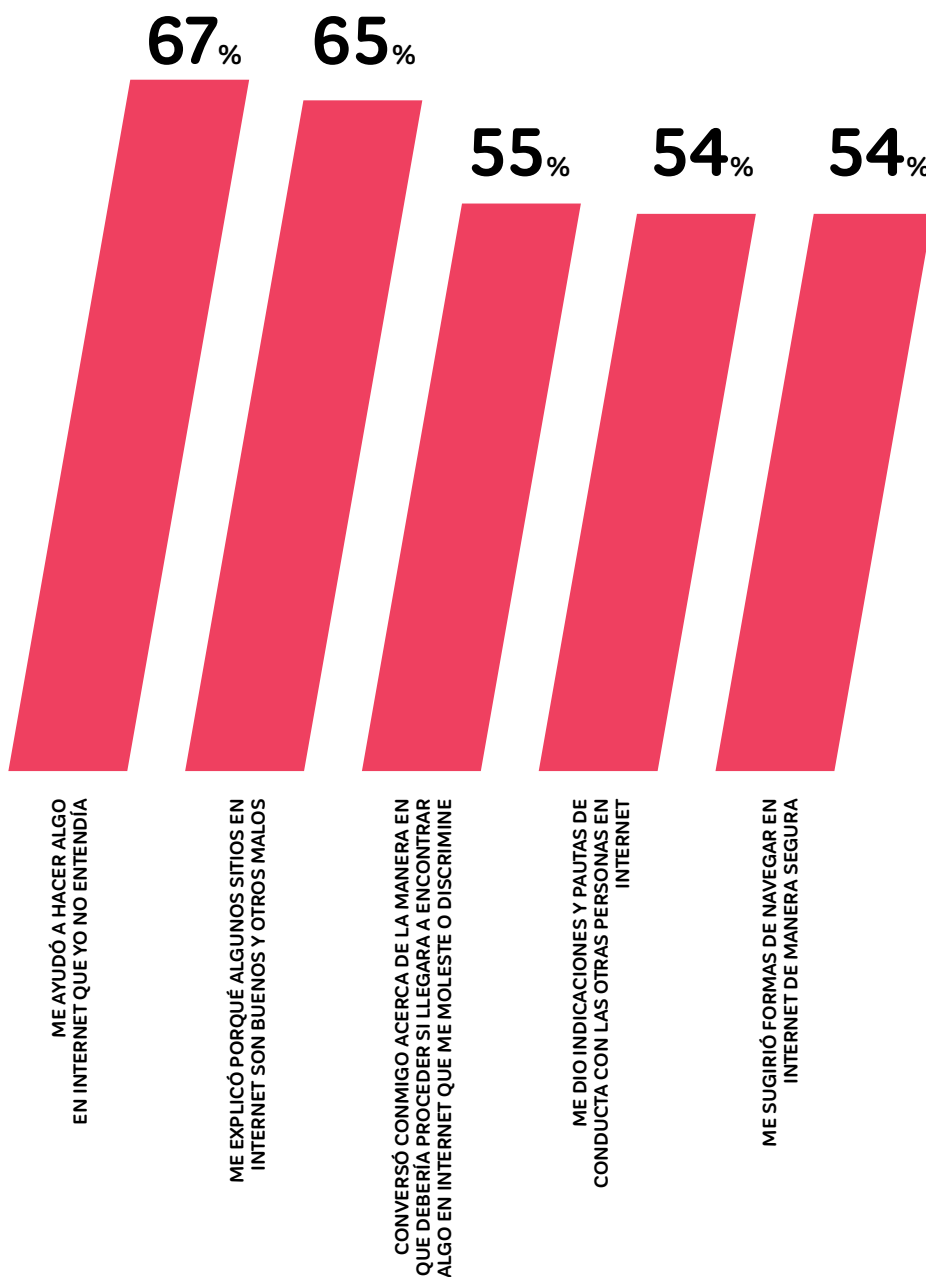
67%

65%

55%

54%

54%

ME AYUDÓ A HACER ALGO EN INTERNET QUE YO NO ENTENDÍA

ME EXPLICÓ PORQUÉ ALGUNOS SITIOS EN INTERNET SON BUENOS Y OTROS MALOS

CONVERSÓ CONMIGO ACERCA DE LA MANERA EN QUE DEBERÍA PROCEDER SI LLEGARA A ENCONTRAR ALGO EN INTERNET QUE ME MOLESTE O DISCRIMINE

ME DIO INDICACIONES Y PAUTAS DE CONDUCTA CON LAS OTRAS PERSONAS EN INTERNET

ME SUGIRIÓ FORMAS DE NAVEGAR EN INTERNET DE MANERA SEGURA